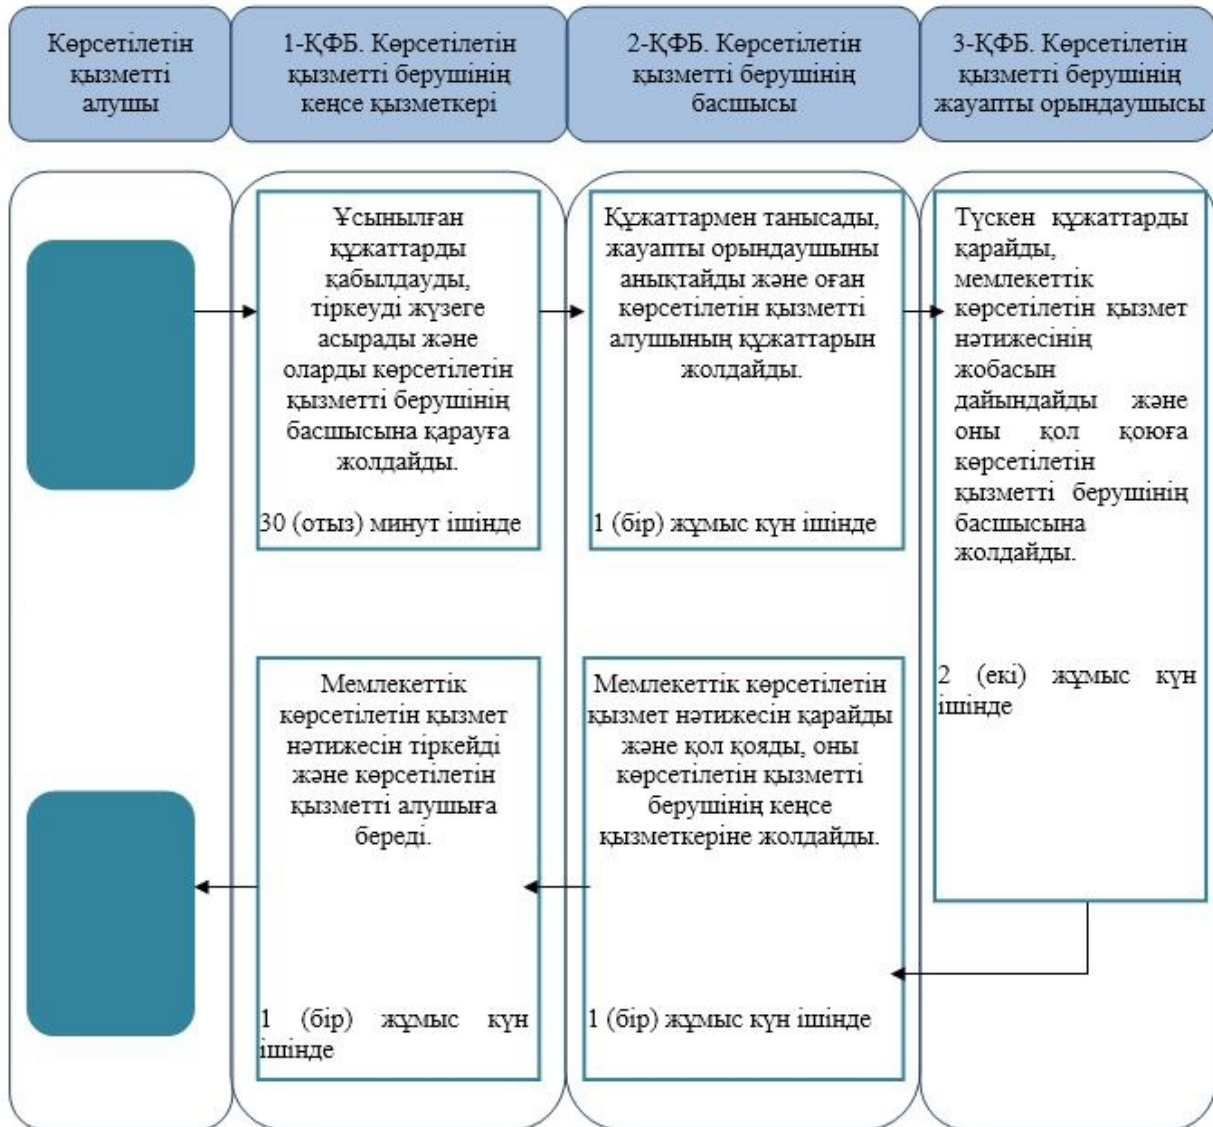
Көрсетілетін қызметті алушы

1-ҚФБ. Көрсетілетін қызметті берушінің кеңсе қызметкері

2-ҚФБ. Көрсетілетін қызметті берушінің басшысы

3-ҚФБ. Көрсетілетін қызметті берушінің жауапты орындаушысы

Ұсынылған құжаттарды қабылдауды, тіркеуді жүзеге асырады және оларды көрсетілетін қызметті берушінің басшысына қарауға жолдайды.

30 (отыз) минут ішінде

Құжаттармен танысады, жауапты орындаушыны анықтайды және оған көрсетілетін қызметті алушының құжаттарын жолдайды.

1 (бір) жұмыс күн ішінде

Түскен құжаттарды қарайды, мемлекеттік көрсетілетін қызмет нәтижесінің жобасын дайындайды және оны қол қоюға көрсетілетін қызметті берушінің басшысына жолдайды.

2 (екі) жұмыс күн ішінде

Мемлекеттік көрсетілетін қызмет нәтижесін тіркейді және көрсетілетін қызметті алушыға береді.

1 (бір) жұмыс күн ішінде

Мемлекеттік көрсетілетін қызмет нәтижесін қарайды және қол қояды, оны көрсетілетін қызметті берушінің кеңсе қызметкеріне жолдайды.

1 (бір) жұмыс күн ішінде